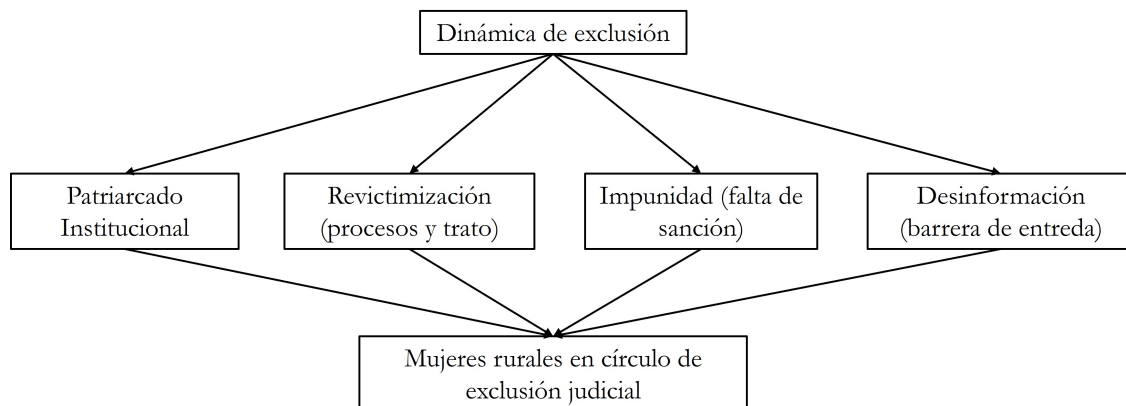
Dinámica de exclusión

Patriarcado Institucional

Revictimización (procesos y trato)

Impunidad (falta de sanción)

Desinformación (barrera de entreda)

Mujeres rurales en círculo de exclusión judicial